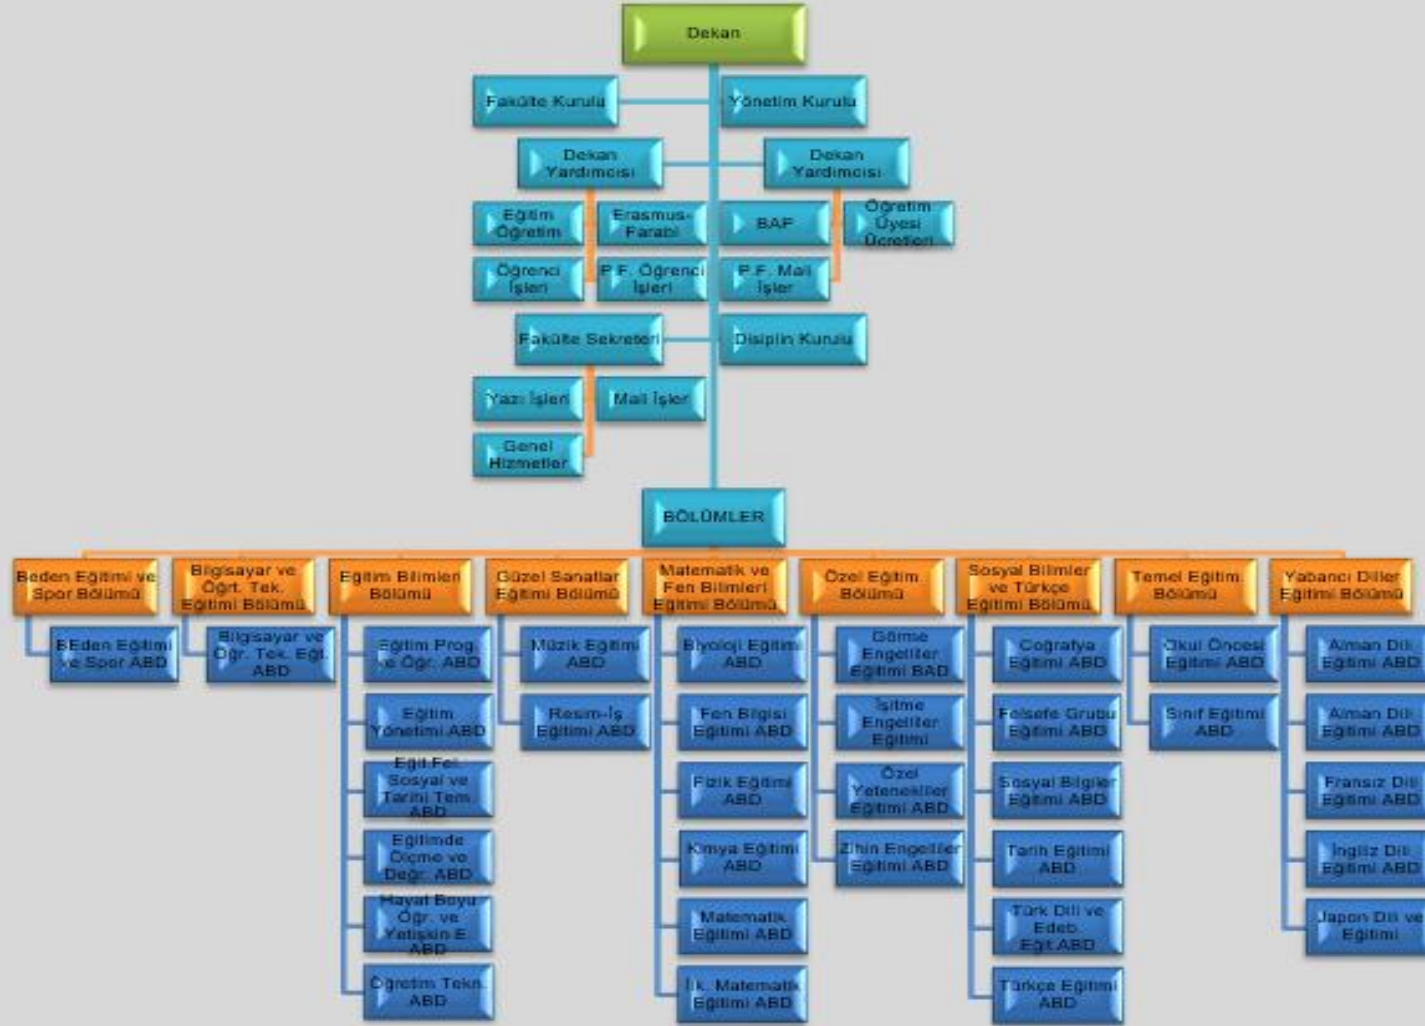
Dekan

Fakülte Kurulu

Yönetim Kurulu

Dekan Yardımcısı

Dekan Yardımcısı

Eğitim Öğretim

Erasmus-Farabi

BAP

Öğretim Üyesi Ücretleri

Öğrenci İşleri

P.F. Öğrenci İşleri

P.F. Mali İşler

Fakülte Sekreteri

Disiplin Kurulu

Yazı İşleri

Mali İşler

Genel Hizmetler

BÖLÜMLER

Beden Eğitimi ve Spor Bölümü

BEden Eğitimi ve Spor ABD

Bilgisayar ve Öğrt. Tek. Eğitimi Bölümü

Bilgisayar ve Öğr. Tek. Eğt. ABD

Eğitim Bilimleri Bölümü

Eğitim Prog. ve Öğr. ABD

Eğitim Yönetimi ABD

Eğit.Fel. Sosyal ve Tarihi Tem. ABD

Eğitimde Ölçme ve Değr. ABD

Hayat Boyu Öğr. ve Yetişkin E. ABD

Öğretim Tekn. ABD

Güzel Sanatlar Eğitimi Bölümü

Müzik Eğitimi ABD

Resim-İş Eğitimi ABD

Matematik ve Fen Bilimleri Eğitimi Bölümü

Biyoloji Eğitimi ABD

Fen Bilgisi Eğitimi ABD

Fizik Eğitimi ABD

Kimya Eğitimi ABD

Matematik Eğitimi ABD

İlk. Matematik Eğitimi ABD

Özel Eğitim Bölümü

Görme Engelliler Eğitimi BAD

İşitme Engelliler Eğitimi

Özel Yetenekliler Eğitimi ABD

Zihin Engelliler Eğitimi ABD

Sosyal Bilimler ve Türkçe Eğitimi Bölümü

Coğrafya Eğitimi ABD

Felsefe Grubu Eğitimi ABD

Sosyal Bilgiler Eğitimi ABD

Tarih Eğitimi ABD

Türk Dili ve Edeb. Eğit.ABD

Türkçe Eğitimi ABD

Temel Eğitim Bölümü

Okul Öncesi Eğitimi ABD

Sınıf Eğitimi ABD

Yabancı Diller Eğitimi Bölümü

Alman Dili Eğitimi ABD

Alman Dili Eğitimi ABD

Fransız Dili Eğitimi ABD

İngiliz Dili Eğitimi ABD

Japon Dili ve Eğitimi